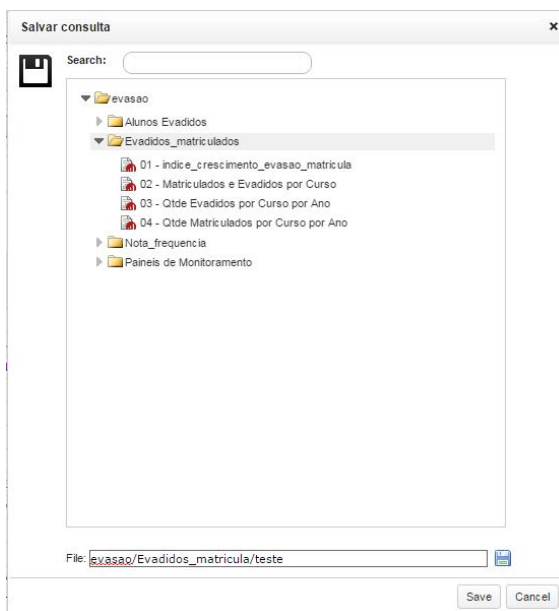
Salvar consulta

×

Search:

evasao

Alunos Evadidos

Evadidos_matriculados

01 - indice_crescimento_evasao_matricula

02 - Matriculados e Evadidos por Curso

03 - Qtde Evadidos por Curso por Ano

04 - Qtde Matriculados por Curso por Ano

Nota_frequencia

Paineis de Monitoramento

File: evasao/Evadidos_matricula/teste

Save

Cancel